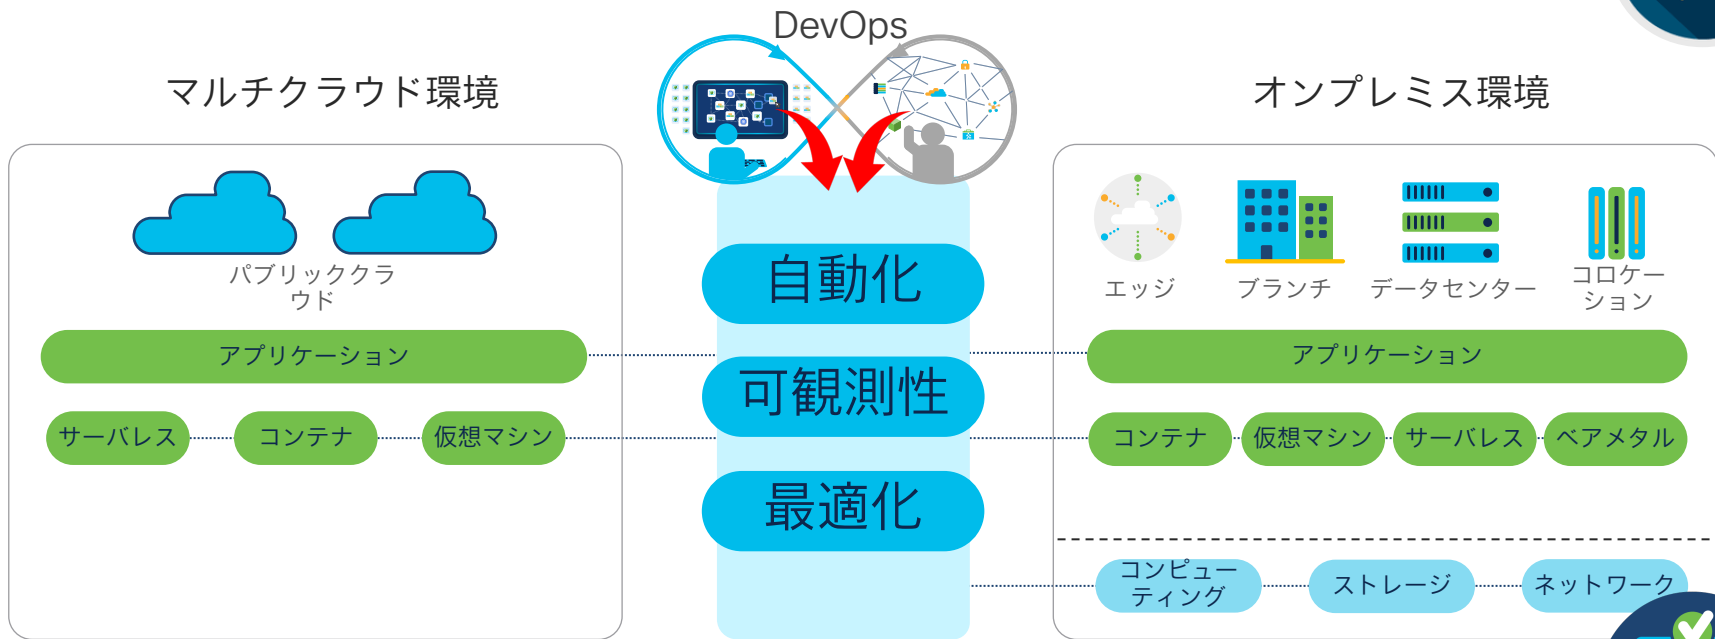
DevOps

マルチクラウド環境

パブリッククラウド

アプリケーション

サーバレス

コンテナ

仮想マシン

自動化

可観測性

最適化

オンプレミス環境

エッジ

ブランチ

データセンター

コロケーション

アプリケーション

コンテナ

仮想マシン

サーバレス

ベアメタル

コンピューティング

ストレージ

ネットワーク